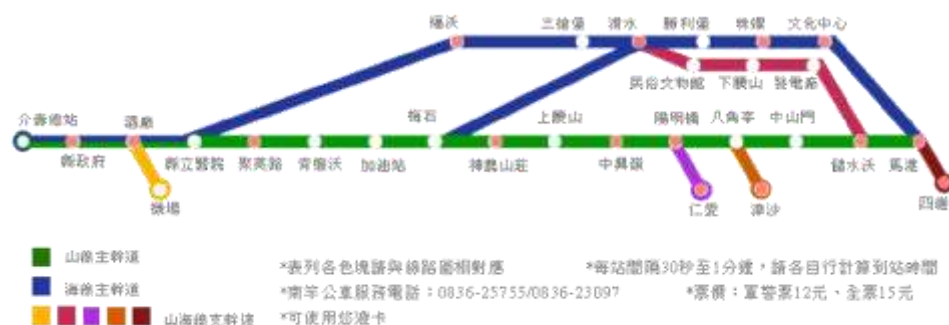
介壽總站
縣政府
清嶼
機場
縣立醫院
東莒路
青帆浜
加油站
梅石
福沃
神農山莊
上震山
中興嶺
陽明橋
仁愛
八角亭
津沙
中山門
儲水沃
馬港
四維
三槍傳
清水
勝利堡
民俗文物館
下震山
梅園
發電廠
文化中心

山線主幹道
海線主幹道
山海線支幹道

*表列各色塊請與線路圖相對應
*南竿公車服務電話：0836-25755/0836-23097
*可使用悠遊卡
*每站間隔30秒至1分鐘，請各自行計算到站時間
*票價：軍警票12元、全票15元